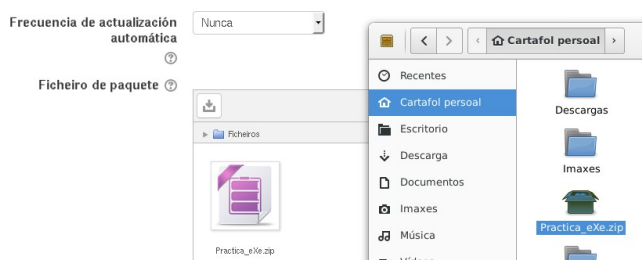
Frecuencia de actualización automática

Nunca

Ficheiro de paquete

Ficheiros

Practica_eXe.zip

Cartafol persoal

Recentes

Cartafol persoal

Escritorio

Descarga

Documentos

Imaxes

Música

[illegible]

Descargas

Imaxes

Practica_eXe.zip